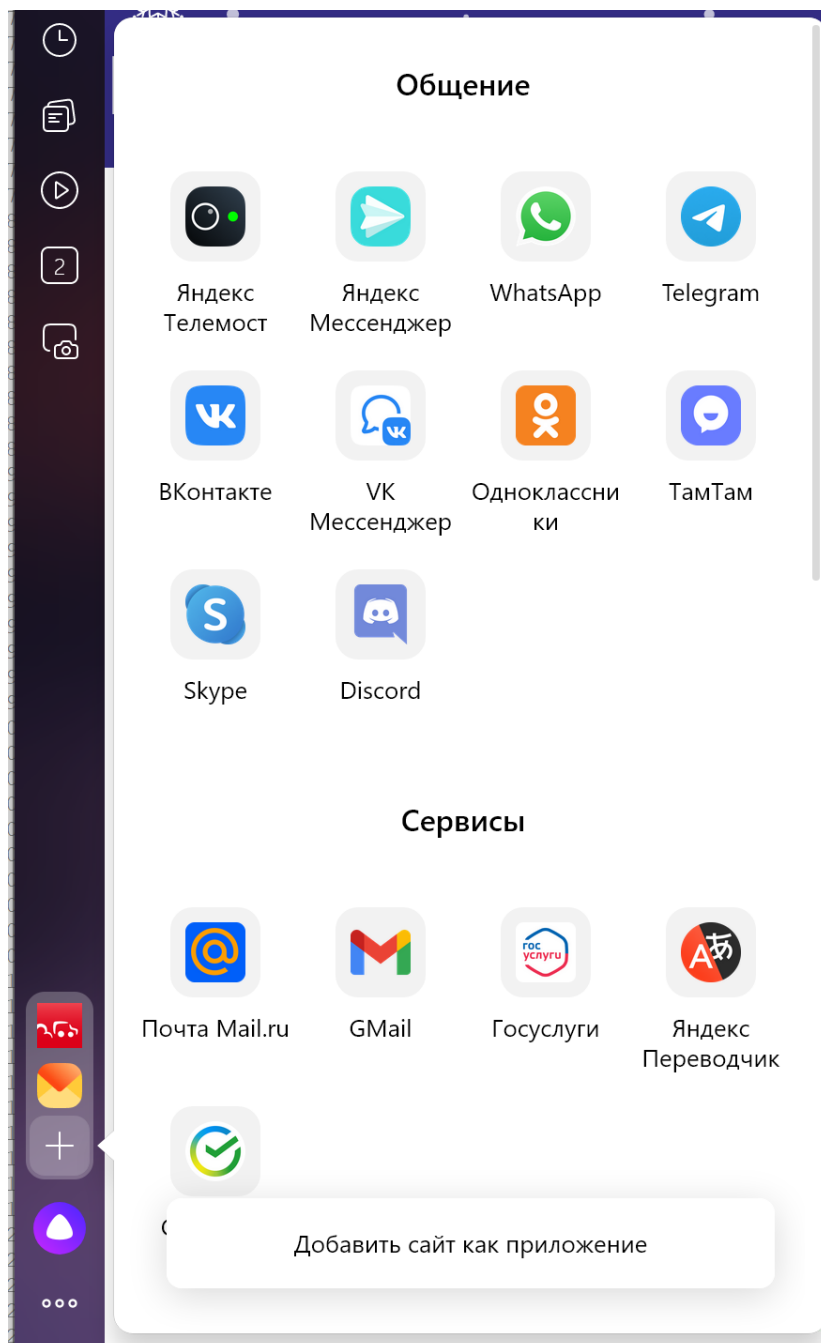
2

Общение

Яндекс Телемост

Яндекс Мессенджер

WhatsApp

Telegram

ВКонтакте

VK Мессенджер

Одноклассники

ТамТам

Skype

Discord

Сервисы

Почта Mail.ru

GMail

гос услуги

Госуслуги

Яндекс Переводчик

Добавить сайт как приложение